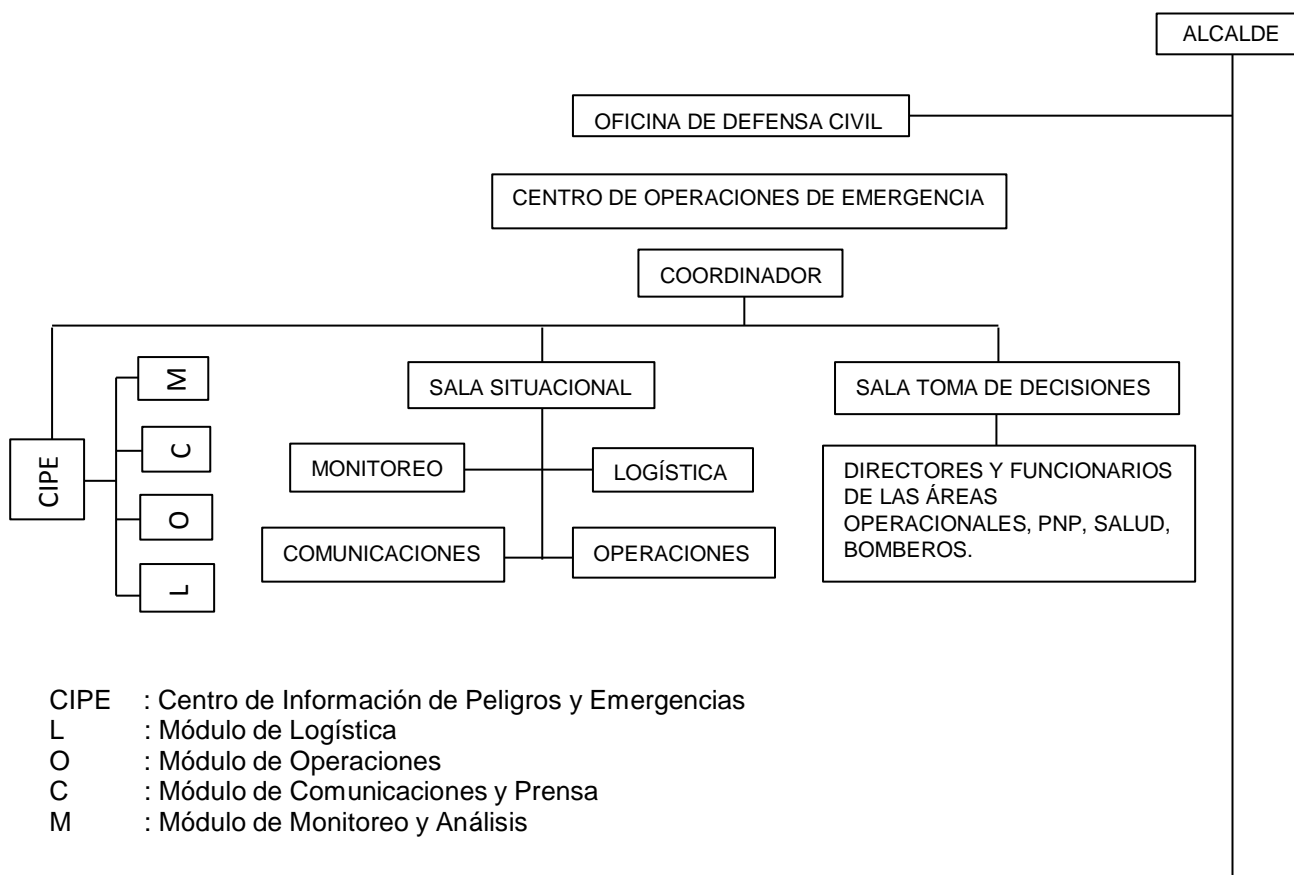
ALCALDE

OFICINA DE DEFENSA CIVIL

CENTRO DE OPERACIONES DE EMERGENCIA

COORDINADOR

CIPE

M

C

O

L

SALA SITUACIONAL

MONITOREO

LOGÍSTICA

COMUNICACIONES

OPERACIONES

SALA TOMA DE DECISIONES

DIRECTORES Y FUNCIONARIOS DE LAS ÁREAS OPERACIONALES, PNP, SALUD, BOMBEROS.

CIPE : Centro de Información de Peligros y Emergencias
L : Módulo de Logística
O : Módulo de Operaciones
C : Módulo de Comunicaciones y Prensa
M : Módulo de Monitoreo y Análisis